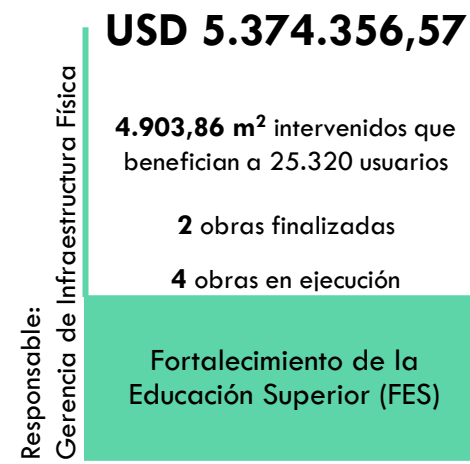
USD 5.374.356,57

4.903,86 m$^2$ intervenidos que benefician a 25.320 usuarios

2 obras finalizadas

4 obras en ejecución

Fortalecimiento de la Educación Superior (FES)

Responsable: Gerencia de Infraestructura Física